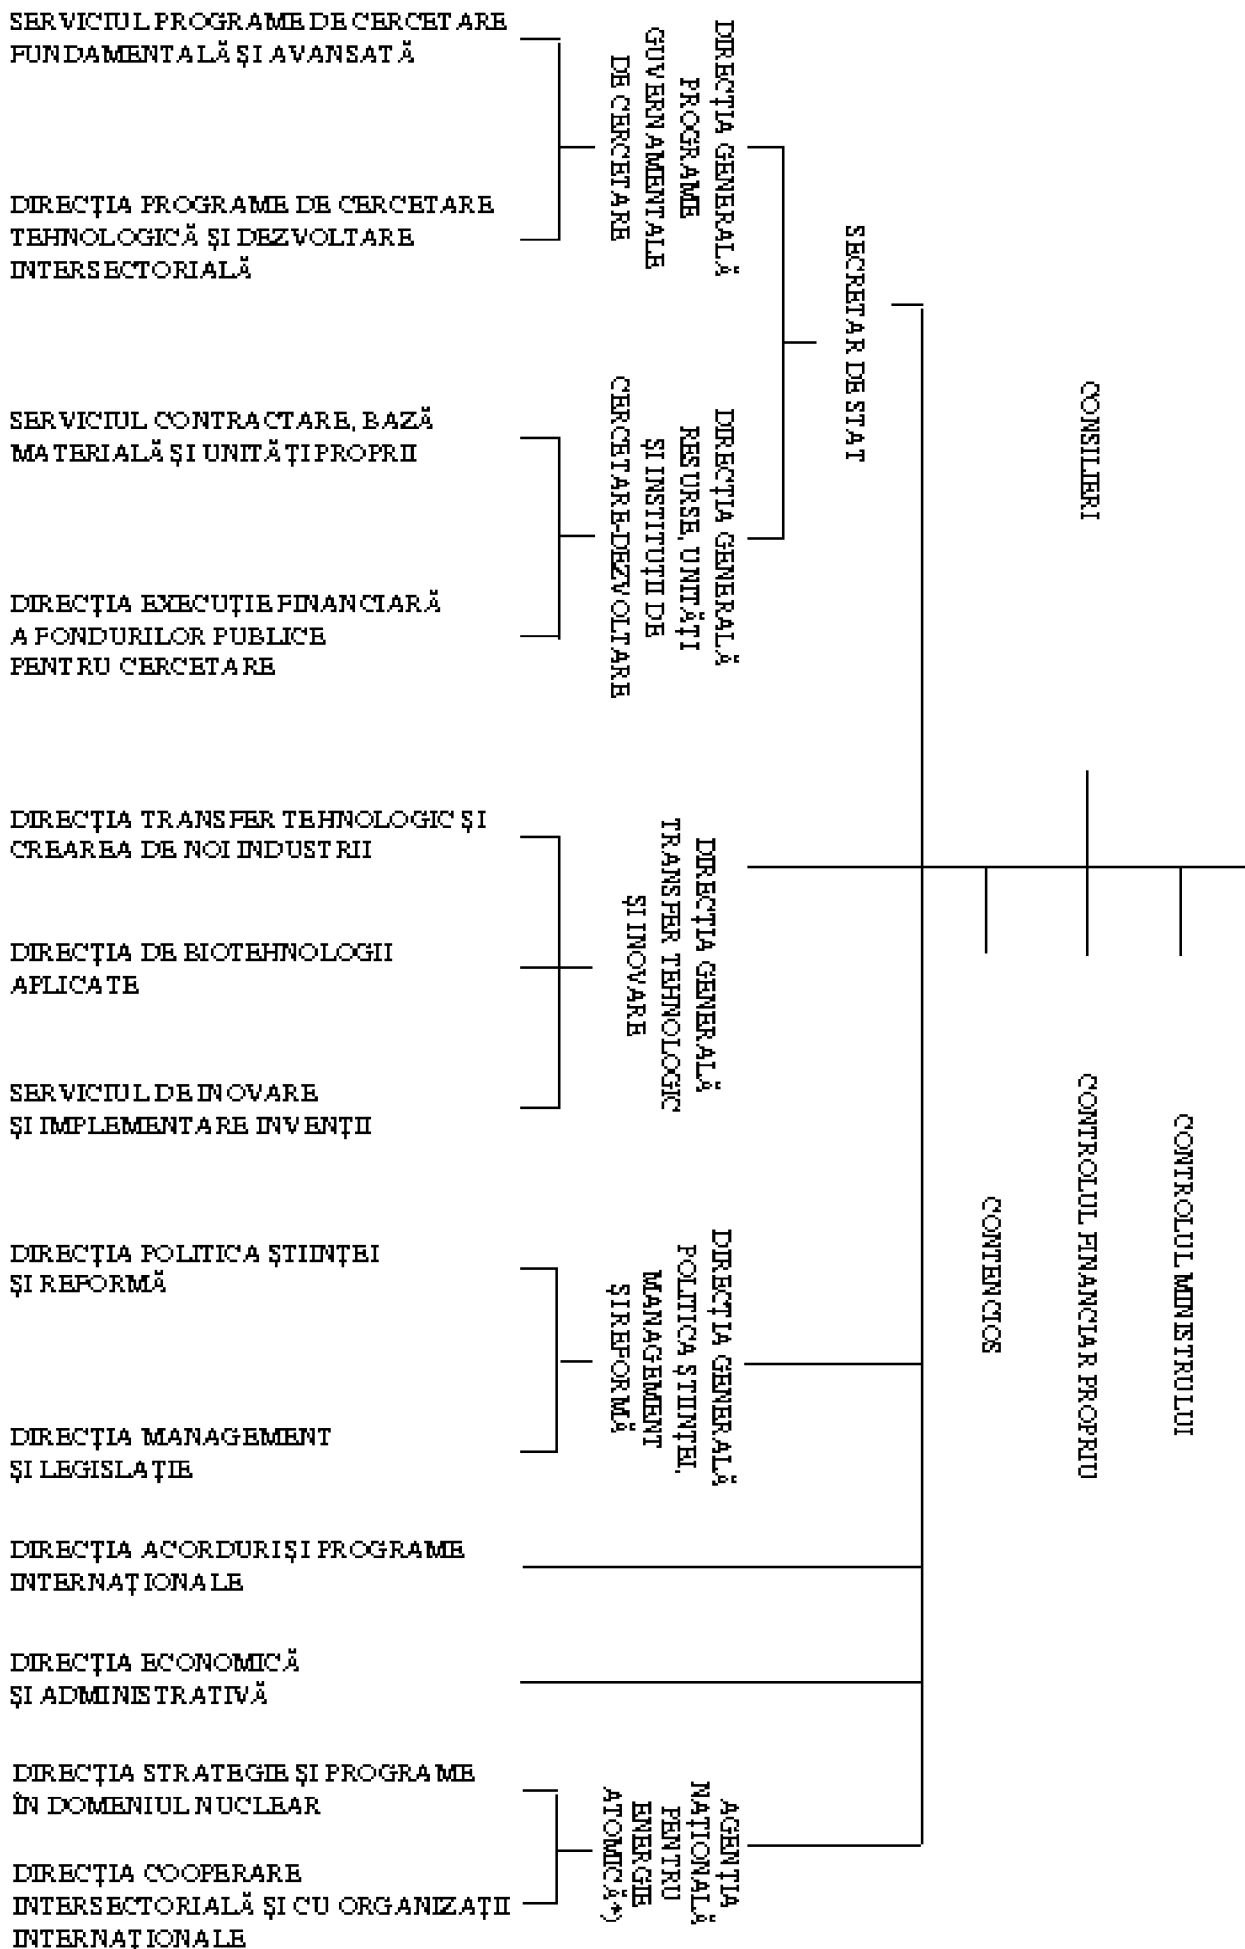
SERVICIUL PROGRAME DE CERCETARE FUNDAMENTALĂ ŞI AVANSATĂ

DIRECŢIA PROGRAME DE CERCETARE TEHNOLOGICĂ ŞI DEZVOLTARE INTERSECTORIALĂ

DIRECŢIA GENERALĂ PROGRAME GUVERNAMENTALE DE CERCETARE

SECRETAR DE STAT

CONSILIERI

SERVICIUL CONTRACTARE, BAZĂ MATERIALĂ ŞI UNITĂŢI PROPRII

DIRECŢIA EXECUŢIE FINANCIARĂ A FONDURILOR PUBLICE PENTRU CERCETARE

DIRECŢIA GENERALĂ RESURSE, UNITĂŢI ŞI INSTITUŢII DE CERCETARE-DEZVOLTARE

DIRECŢIA TRANSFER TEHNOLOGIC ŞI CREAREA DE NOI INDUSTRII

DIRECŢIA DE BIOTEHNOLOGII APLICATE

SERVICIUL DE INOVARE ŞI IMPLEMENTARE INVENŢII

DIRECŢIA GENERALĂ TRANSFER TEHNOLOGIC ŞI INOVARE

CONTENCIOS

CONTROLUL FINANCIAR PROPRIU

CONTROLUL MINISTRULUI

DIRECŢIA POLITICA ŞTIINŢEI ŞI REFORMĂ

DIRECŢIA MANAGEMENT ŞI LEGISLAŢIE

DIRECŢIA GENERALĂ POLITICA ŞTIINŢEI, MANAGEMENT ŞI REFORMĂ

DIRECŢIA ACORDURI ŞI PROGRAME INTERNAŢIONALE

DIRECŢIA ECONOMICĂ ŞI ADMINISTRATIVĂ

DIRECŢIA STRATEGIE ŞI PROGRAME ÎN DOMENIUL NUCLEAR

DIRECŢIA COOPERARE INTERSECTORIALĂ ŞI CU ORGANIZAŢII INTERNAŢIONALE

AGENŢIA NAŢIONALĂ PENTRU ENERGIE ATOMICĂ*)